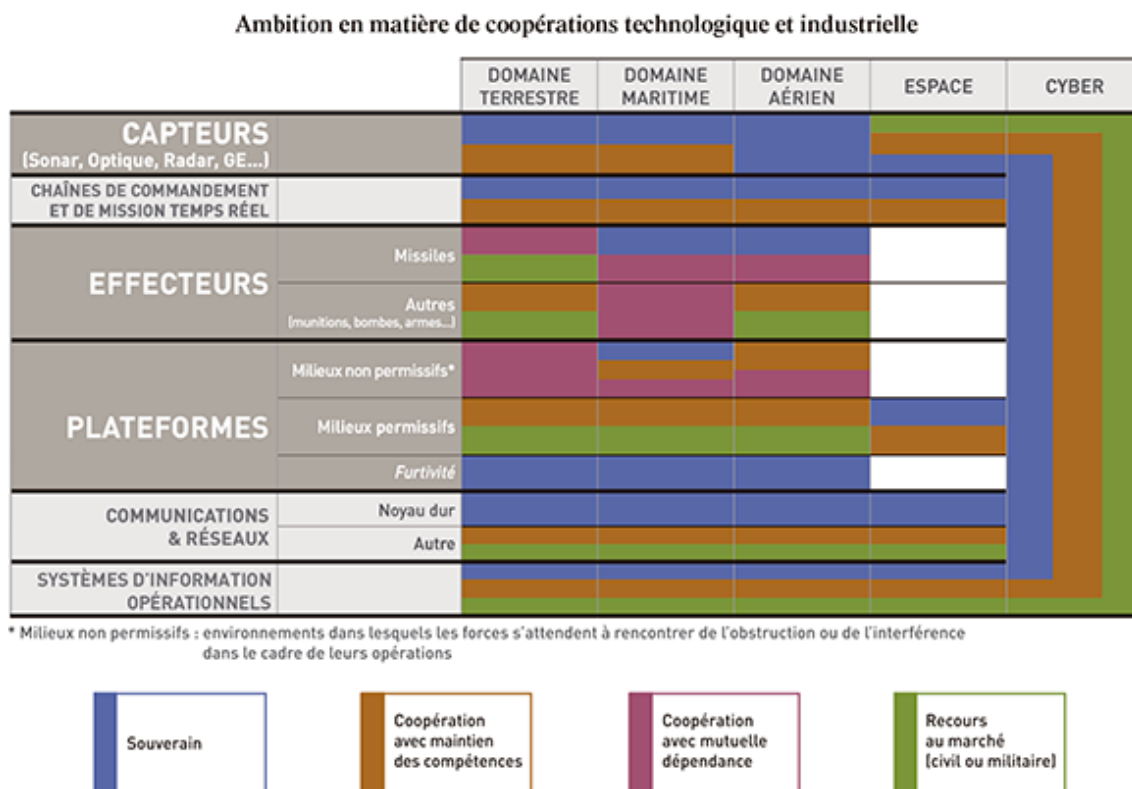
Ambition en matière de coopérations technologique et industrielle

| | | DOMAINE TERRESTRE | DOMAINE MARITIME | DOMAINE AÉRIEN | ESPACE | CYBER |
|---|---|---|---|---|---|---|
| CAPTEURS (Sonar, Optique, Radar, GE...) | | | | | | |
| CHAÎNES DE COMMANDEMENT ET DE MISSION TEMPS RÉEL | | | | | | |
| EFFECTEURS | Missiles | | | | | |
| | Autres (munitions, bombes, armes...) | | | | | |
| PLATEFORMES | Milieux non permissifs* | | | | | |
| | Milieux permissifs | | | | | |
| | Furtivité | | | | | |
| COMMUNICATIONS & RÉSEAUX | Noyau dur | | | | | |
| | Autre | | | | | |
| SYSTÈMES D'INFORMATION OPÉRATIONNELS | | | | | | |

* Milieux non permissifs : environnements dans lesquels les forces s'attendent à rencontrer de l'obstruction ou de l'interférence dans le cadre de leurs opérations

Souverain

Coopération avec maintien des compétences

Coopération avec mutuelle dépendance

Recours au marché (civil ou militaire)